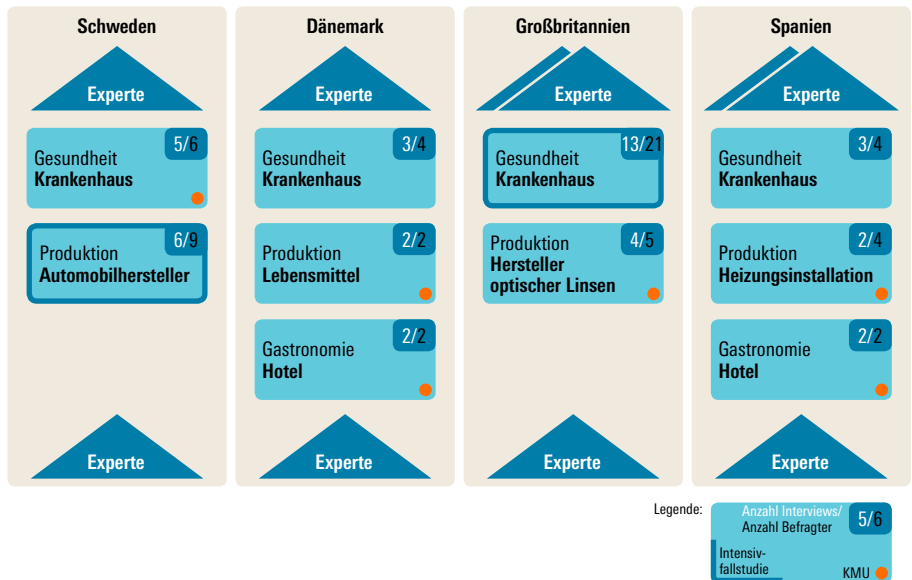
Schweden

Experte

Gesundheit
**Krankenhaus** 5/6

Produktion
**Automobilhersteller** 6/9

Experte

Dänemark

Experte

Gesundheit
**Krankenhaus** 3/4

Produktion
**Lebensmittel** 2/2

Gastronomie
**Hotel** 2/2

Experte

Großbritannien

Experte

Gesundheit
**Krankenhaus** 13/21

Produktion
**Hersteller optischer Linsen** 4/5

Experte

Spanien

Experte

Gesundheit
**Krankenhaus** 3/4

Produktion
**Heizungsinstallation** 2/4

Gastronomie
**Hotel** 2/2

Experte

Legende:
Anzahl Interviews/ Anzahl Befragter 5/6
Intensivfallstudie
KMU